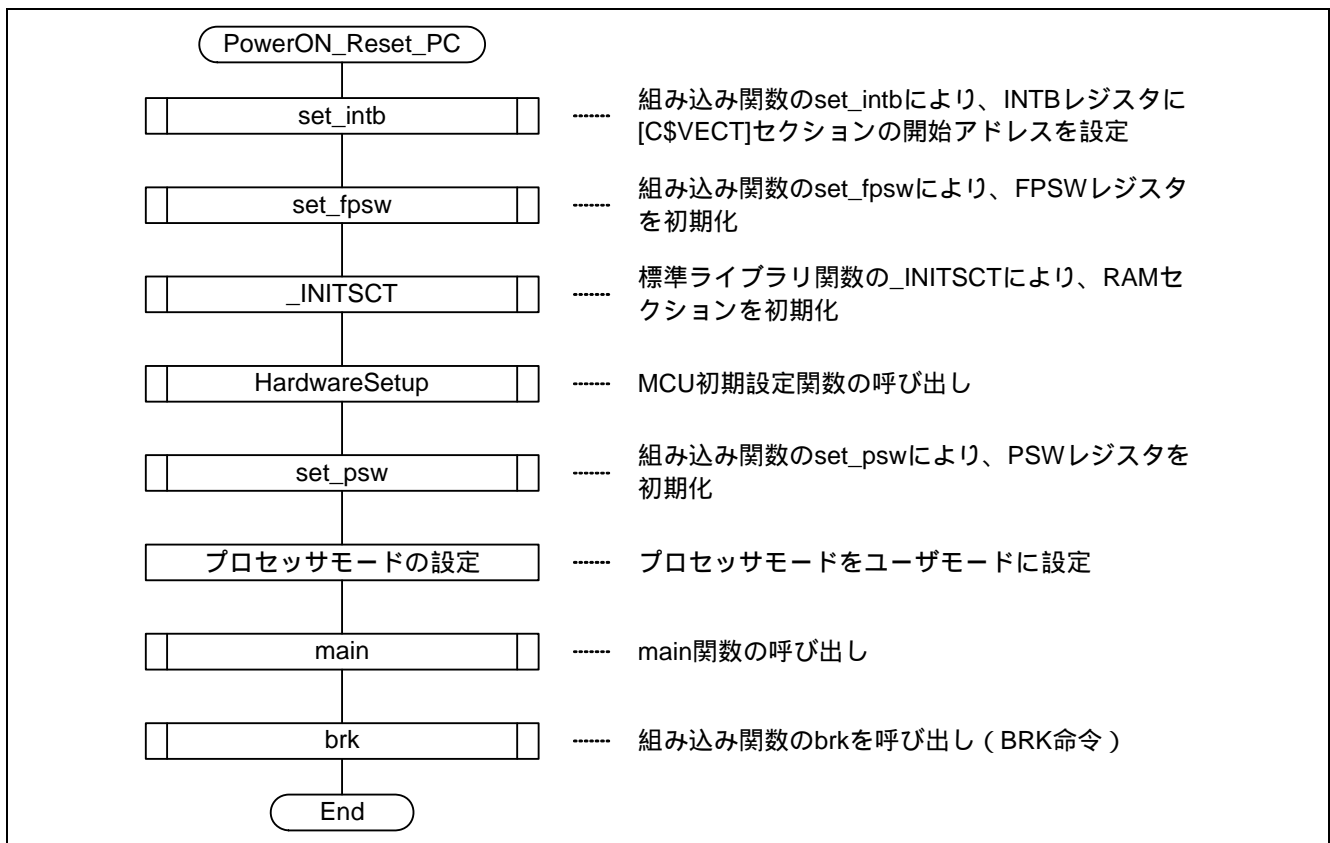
PowerON_Reset_PC

set_intb
組み込み関数のset_intbにより、INTBレジスタに[C$VECT]セクションの開始アドレスを設定

set_fpsw
組み込み関数のset_fpswにより、FPSWレジスタを初期化

_INITSCT
標準ライブラリ関数の_INITSCTにより、RAMセクションを初期化

HardwareSetup
MCU初期設定関数の呼び出し

set_psw
組み込み関数のset_pswにより、PSWレジスタを初期化

プロセッサモードの設定
プロセッサモードをユーザモードに設定

main
main関数の呼び出し

brk
組み込み関数のbrkを呼び出し（BRK命令）

End